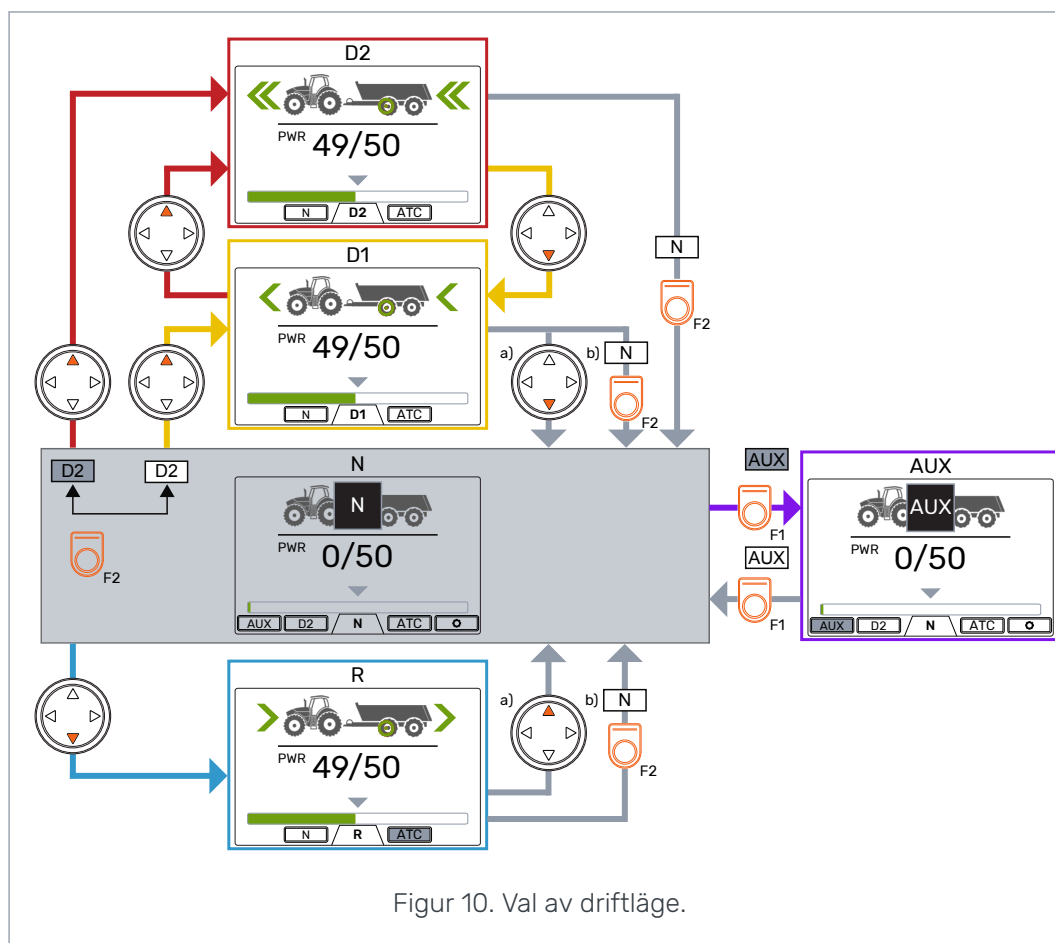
D2
PWR 49/50
N D2 ATC

N
F2

D1
PWR 49/50
N D1 ATC

a) b) N
F2

D2 D2
F2

N
N
PWR 0/50
AUX D2 N ATC

AUX
F1
AUX
AUX
PWR 0/50
AUX D2 N ATC
AUX
F1

R
PWR 49/50
N R ATC

a) b) N
F2

Figur 10. Val av driftläge.